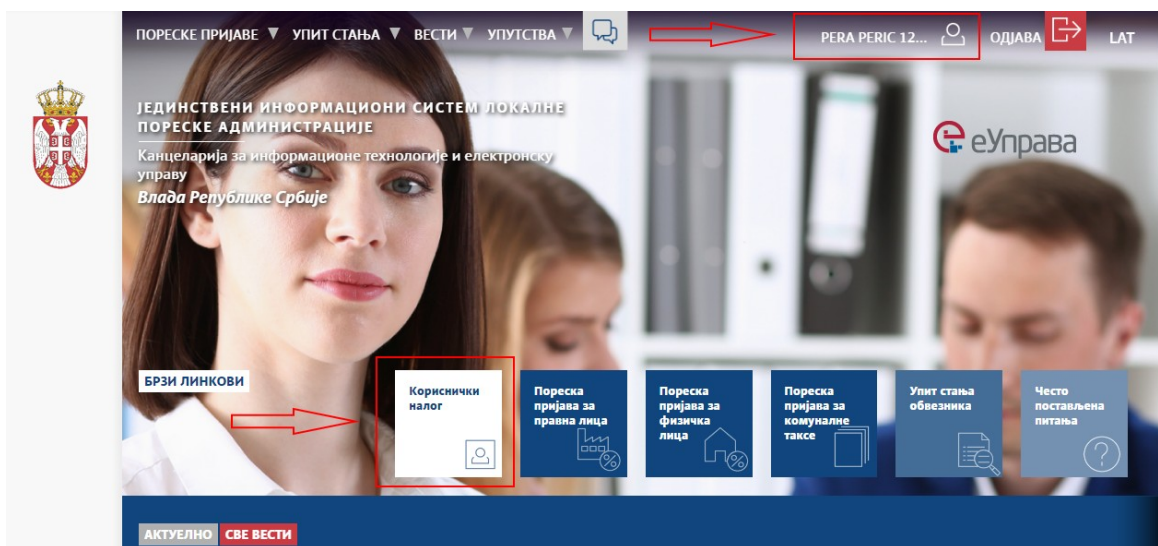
ПОРЕСКЕ ПРИЈАВЕ ▼ УПИТ СТАЊА ▼ ВЕСТИ ▼ УПУТСТВА ▼

PERA PERIC 12...

ОДЈАВА

LAT

ЈЕДИНСТВЕНИ ИНФОРМАЦИОНИ СИСТЕМ ЛОКАЛНЕ ПОРЕСКЕ АДМИНИСТРАЦИЈЕ

Канцеларија за информационе технологије и електронску управу

Влада Републике Србије

еУправа

БРЗИ ЛИНКОВИ

Кориснички налог

Пореска пријава за правна лица

Пореска пријава за физичка лица

Пореска пријава за комуналне таксе

Упит стања обвезника

Често постављена питања

АКТУЕЛНО СВЕ ВЕСТИ